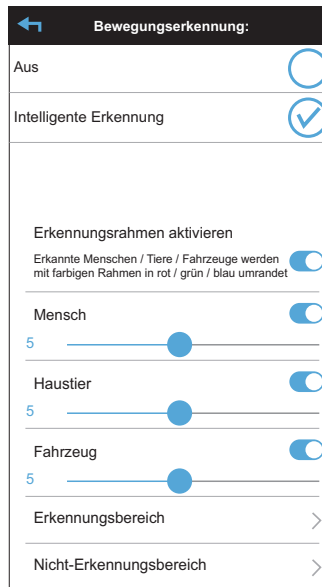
Bewegungserkennung:

Aus

Intelligente Erkennung

Erkennungsrahmen aktivieren

Erkannte Menschen / Tiere / Fahrzeuge werden mit farbigen Rahmen in rot / grün / blau umrandet

Mensch

5

Haustier

5

Fahrzeug

5

Erkennungsbereich

Nicht-Erkennungsbereich